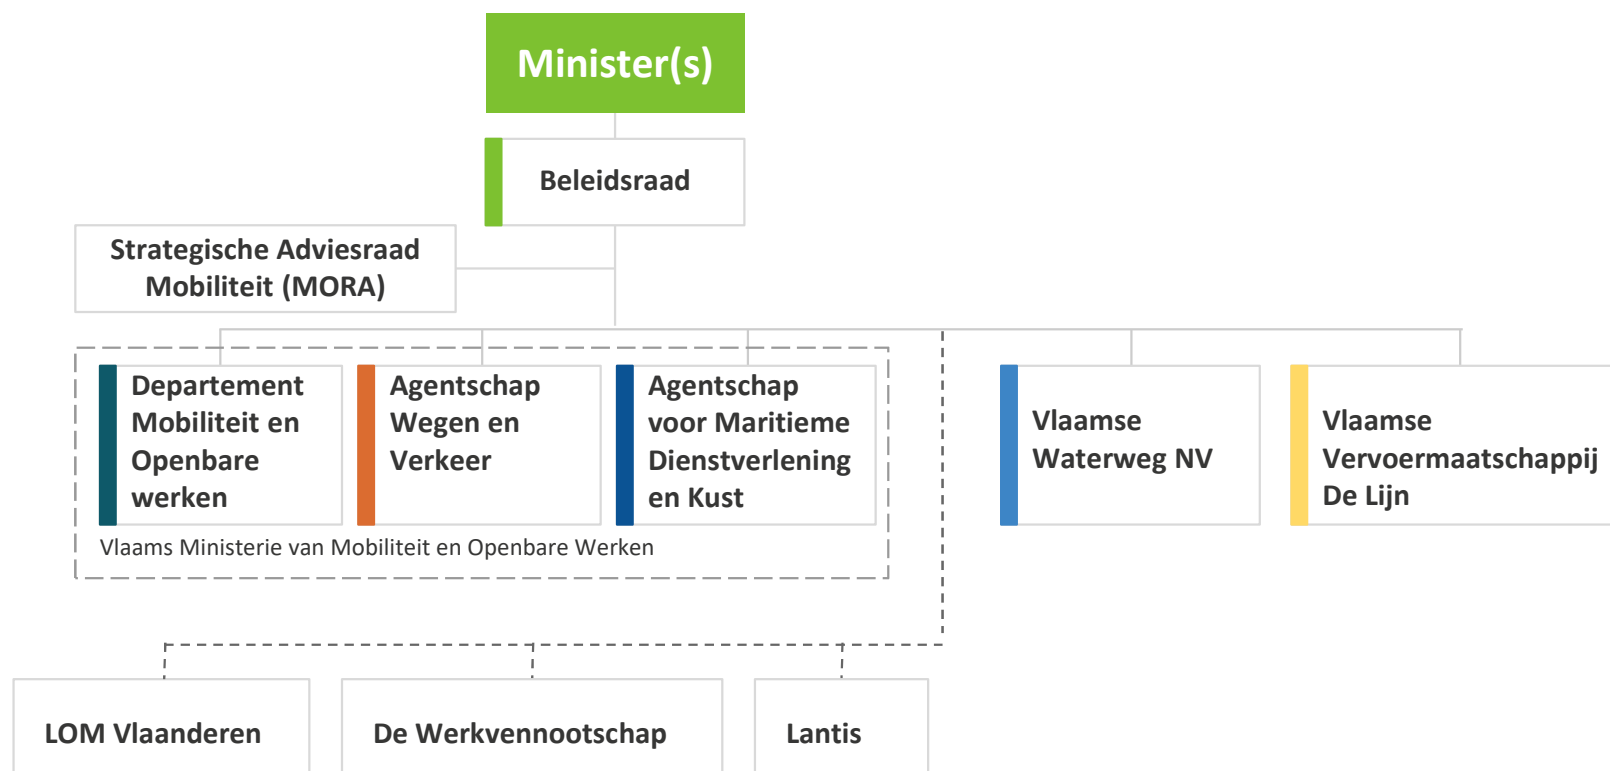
Minister(s)

Beleidsraad

Strategische Adviesraad Mobiliteit (MORA)

Departement Mobiliteit en Openbare werken

Agentschap Wegen en Verkeer

Agentschap voor Maritieme Dienstverlening en Kust

Vlaams Ministerie van Mobiliteit en Openbare Werken

Vlaamse Waterweg NV

Vlaamse Vervoermaatschappij De Lijn

LOM Vlaanderen

De Werkvennootschap

Lantis